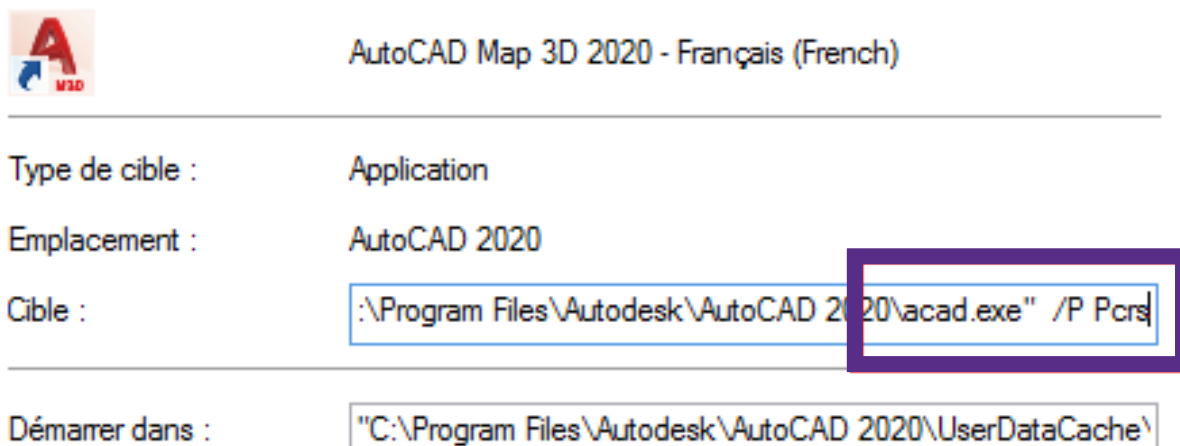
M3D

AutoCAD Map 3D 2020 - Français (French)

Type de cible : Application

Emplacement : AutoCAD 2020

Cible : :\Program Files\Autodesk\AutoCAD 2020\acad.exe" /P Pcrs

Démarrer dans : "C:\Program Files\Autodesk\AutoCAD 2020\UserDataCache\